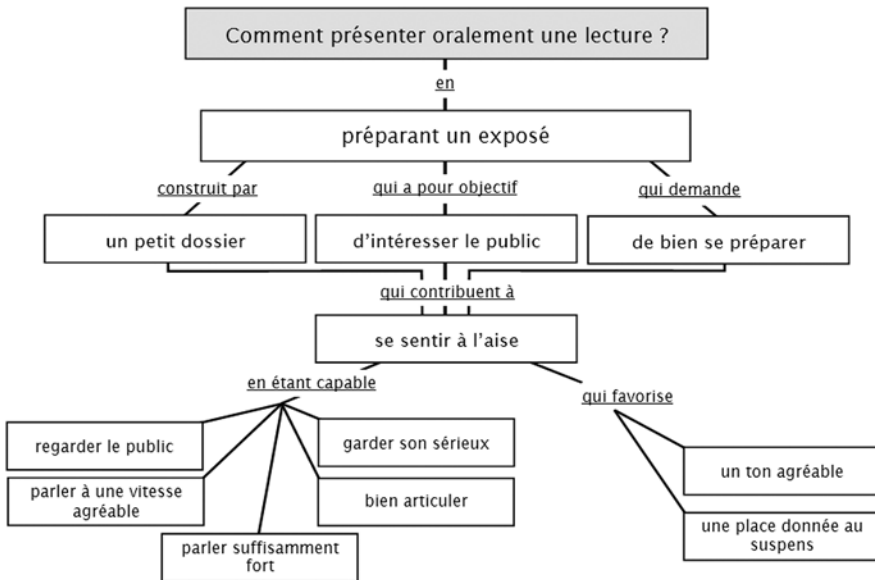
Comment présenter oralement une lecture ?

en

préparant un exposé

construit par

qui a pour objectif

qui demande

un petit dossier

d'intéresser le public

de bien se préparer

qui contribuent à

se sentir à l'aise

en étant capable

qui favorise

regarder le public

garder son sérieux

parler à une vitesse agréable

bien articuler

parler suffisamment fort

un ton agréable

une place donnée au suspens